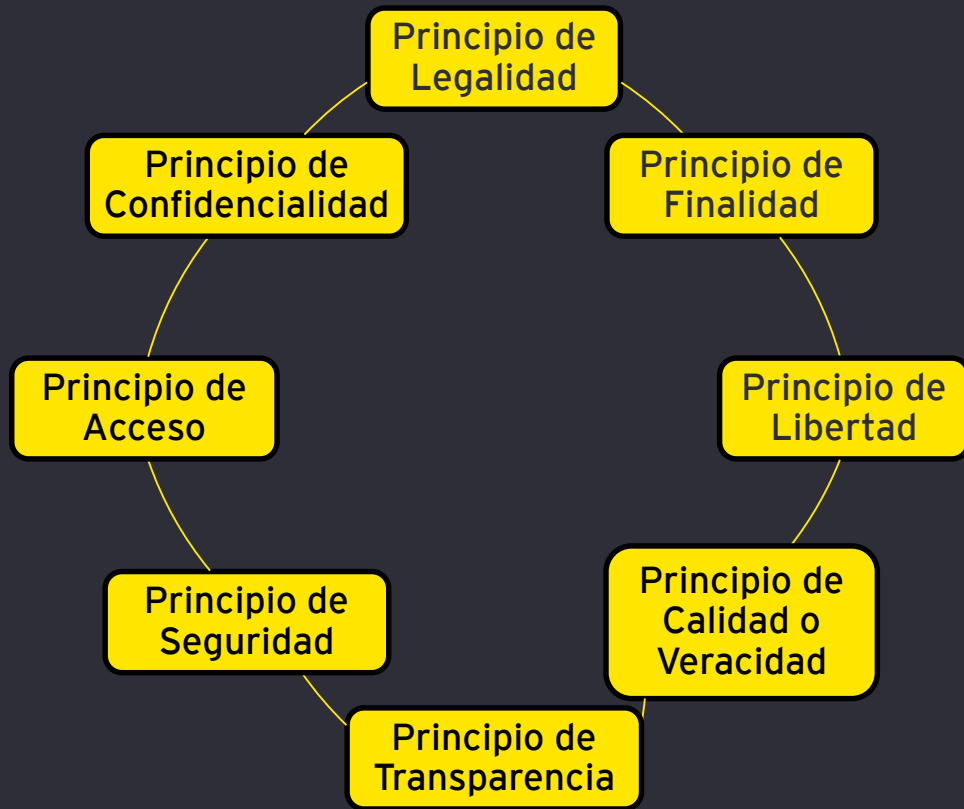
Principio de Legalidad

Principio de Finalidad

Principio de Libertad

Principio de Calidad o Veracidad

Principio de Transparencia

Principio de Seguridad

Principio de Acceso

Principio de Confidencialidad